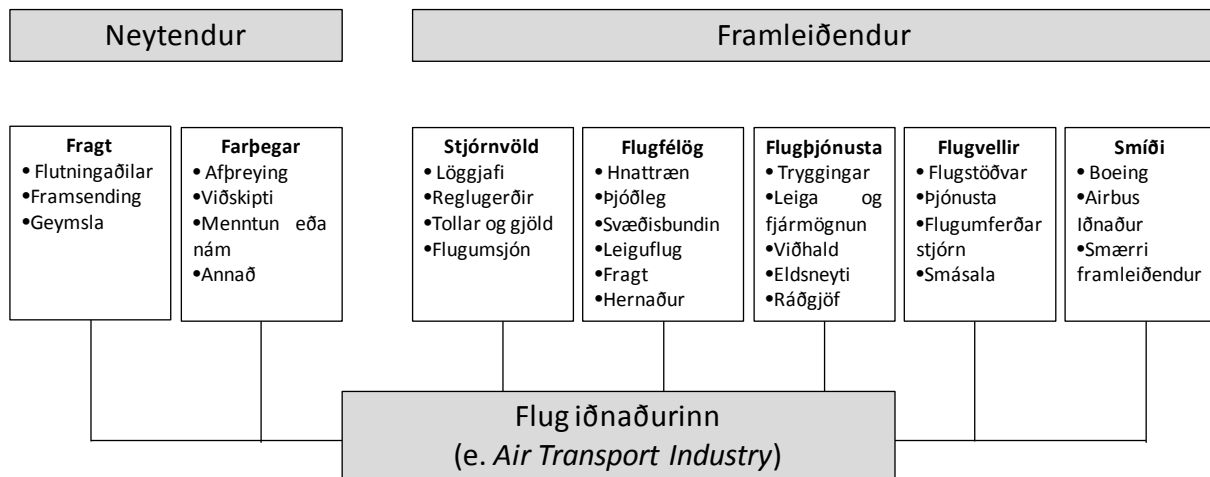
Neytendur

Framleiðendur

**Fragt**
• Flutningaðilar
•Framsending
•Geymsla

**Farþegar**
• Afþreying
•Viðskipti
•Menntun eða nám
•Annað

**Stjórnvöld**
• Löggjafi
•Reglugerðir
•Tollar og gjöld
•Flugumsjón

**Flugfélög**
• Hnattræn
•Þjóðleg
•Svæðisbundin
•Leiguflug
•Fragt
•Hernaður

**Flugþjónusta**
• Tryggingar
•Leiga og fjármögnun
•Viðhald
•Eldsneyti
•Ráðgjöf

**Flugvellir**
• Flugstöðvar
•Þjónusta
•Flugumferðar stjórn
•Smásala

**Smíði**
• Boeing
•Airbus Iðnaður
•Smærri framleiðendur

Flug iðnaðurinn
(e. *Air Transport Industry*)